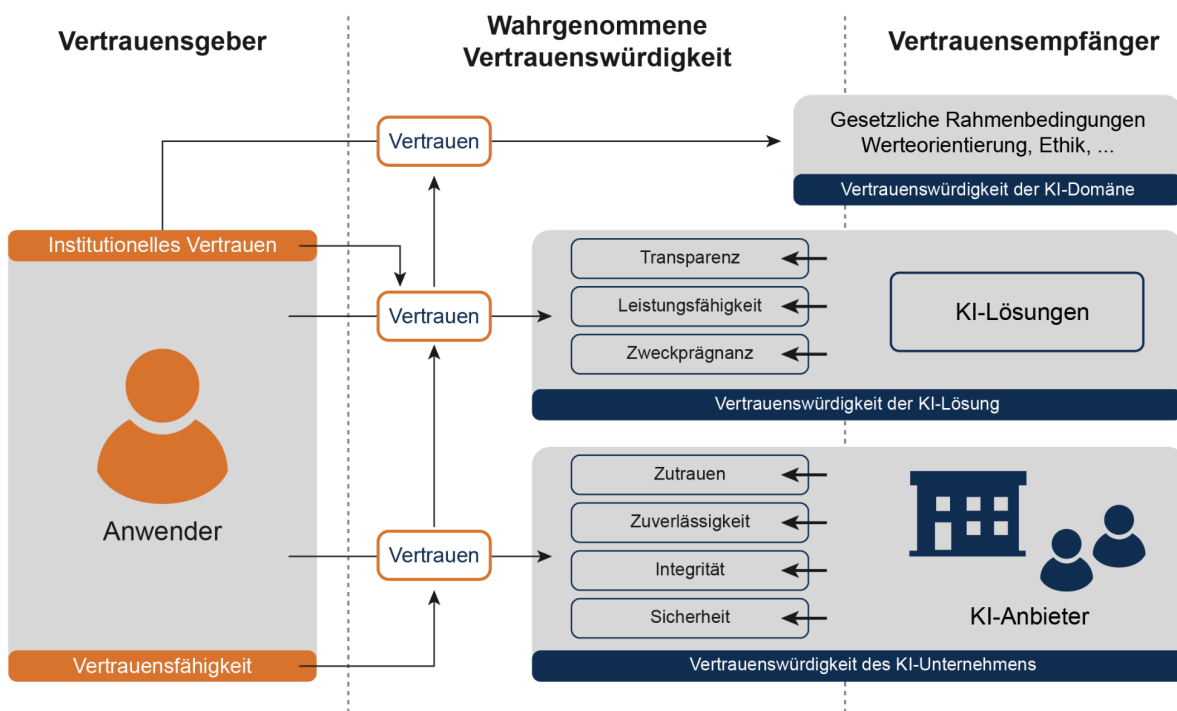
Vertrauensgeber

Wahrgenommene Vertrauenswürdigkeit

Vertrauensempfänger

Vertrauen

Gesetzliche Rahmenbedingungen
Werteorientierung, Ethik, ...

Vertrauenswürdigkeit der KI-Domäne

Institutionelles Vertrauen

Transparenz

Leistungsfähigkeit

Zweckprägnanz

Vertrauen

KI-Lösungen

Vertrauenswürdigkeit der KI-Lösung

Zutrauen

Zuverlässigkeit

Integrität

Sicherheit

Anwender

Vertrauen

KI-Anbieter

Vertrauensfähigkeit

Vertrauenswürdigkeit des KI-Unternehmens